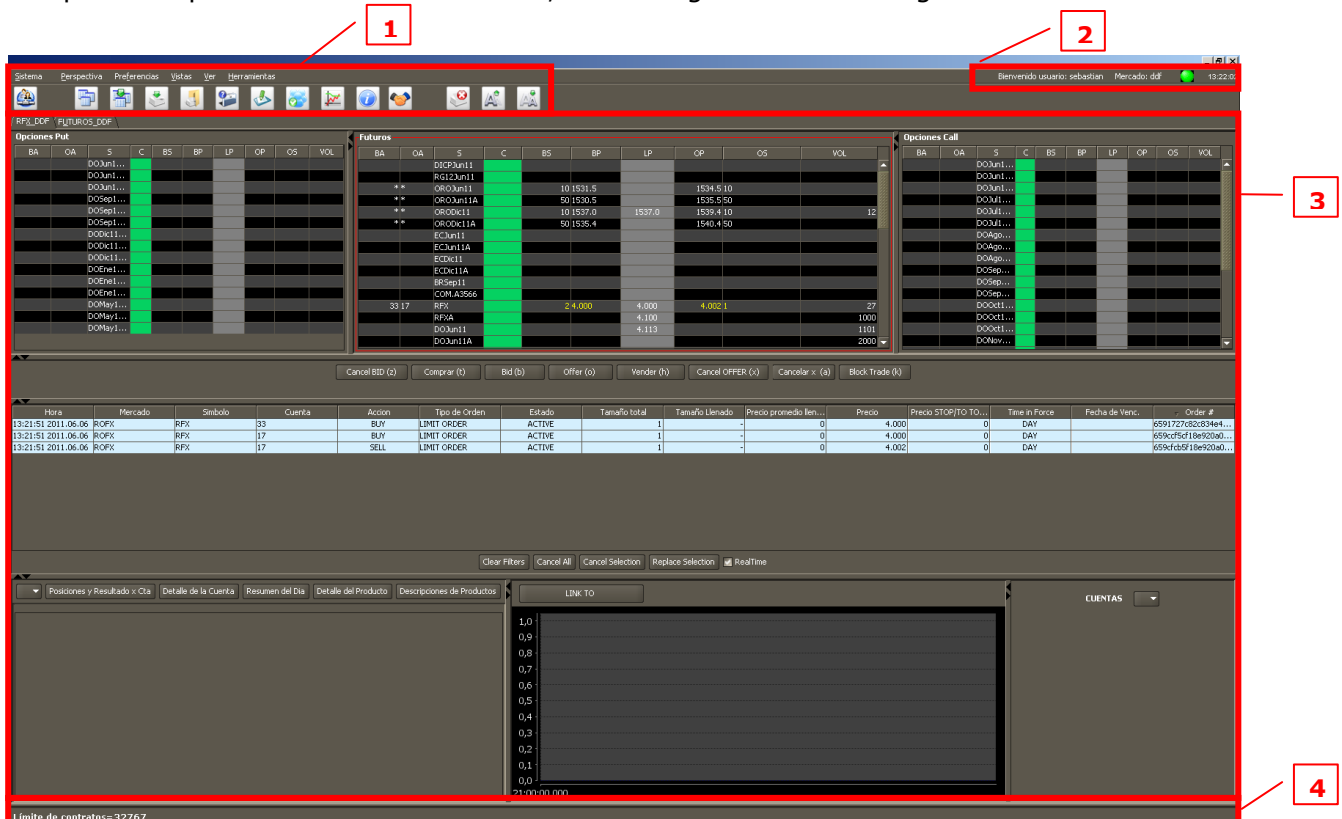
1

2

Sistema Perspectiva Preferencias Vistas Ver Herramientas

Bienvenido usuario: sebastian Mercado: ddf 13:22:0

3

RFX_DDF FUTUROS_DDF

Opciones Put

| BA | OA | S | C | BS | BP | LP | OP | OS | VOL |
|---|---|---|---|---|---|---|---|---|---|
| | | DOJun1... | | | | | | | |
| | | DOJun1... | | | | | | | |
| | | DOJun1... | | | | | | | |
| | | DOSep1... | | | | | | | |
| | | DOSep1... | | | | | | | |
| | | DOSep1... | | | | | | | |
| | | DODic11... | | | | | | | |
| | | DODic11... | | | | | | | |
| | | DODic11... | | | | | | | |
| | | DOEne1... | | | | | | | |
| | | DOEne1... | | | | | | | |
| | | DOEne1... | | | | | | | |
| | | DOMay1... | | | | | | | |
| | | DOMay1... | | | | | | | |
| | | DOMay1... | | | | | | | |

Futuros

| BA | OA | S | C | BS | BP | LP | OP | OS | VOL |
|---|---|---|---|---|---|---|---|---|---|
| | | DICPJun11 | | | | | | | |
| | | RG12Jun11 | | | | | | | |
| * | * | OROJun11 | | 10 | 1531.5 | | 1534.5 | 10 | |
| * | * | OROJun11A | | 50 | 1530.5 | | 1535.5 | 50 | |
| * | * | ORODic11 | | 10 | 1537.0 | 1537.0 | 1539.4 | 10 | 12 |
| * | * | ORODic11A | | 50 | 1535.4 | | 1540.4 | 50 | |
| | | ECJun11 | | | | | | | |
| | | ECJun11A | | | | | | | |
| | | ECDic11 | | | | | | | |
| | | ECDic11A | | | | | | | |
| | | BRSep11 | | | | | | | |
| | | COM.A3566 | | | | | | | |
| 33 | 17 | RFX | | 2 | 4.000 | 4.000 | 4.002 | 1 | 27 |
| | | RFXA | | | | 4.100 | | | 1000 |
| | | DOJun11 | | | | 4.113 | | | 1101 |
| | | DOJun11A | | | | | | | 2000 |

Opciones Call

| BA | OA | S | C | BS | BP | LP | OP | OS | VOL |
|---|---|---|---|---|---|---|---|---|---|
| | | DOJun1... | | | | | | | |
| | | DOJun1... | | | | | | | |
| | | DOJun1... | | | | | | | |
| | | DOJul1... | | | | | | | |
| | | DOJul1... | | | | | | | |
| | | DOJul1... | | | | | | | |
| | | DOAgo... | | | | | | | |
| | | DOAgo... | | | | | | | |
| | | DOAgo... | | | | | | | |
| | | DOSep... | | | | | | | |
| | | DOSep... | | | | | | | |
| | | DOSep... | | | | | | | |
| | | DOOct1... | | | | | | | |
| | | DOOct1... | | | | | | | |
| | | DOOct1... | | | | | | | |
| | | DONov... | | | | | | | |

Cancel BID (z) Comprar (t) Bid (b) Offer (o) Vender (h) Cancel OFFER (x) Cancelar x (a) Block Trade (k)

| Hora | Mercado | Simbolo | Cuenta | Accion | Tipo de Orden | Estado | Tamaño total | Tamaño Llenado | Precio promedio llen... | Precio | Precio STOP/TO TO... | Time in Force | Fecha de Venc. | Order # |
|---|---|---|---|---|---|---|---|---|---|---|---|---|---|---|
| 13:21:51 2011.06.06 | ROFX | RFX | 33 | BUY | LIMIT ORDER | ACTIVE | 1 | - | 0 | 4.000 | 0 | DAY | | 6591727c82c834e4... |
| 13:21:51 2011.06.06 | ROFX | RFX | 17 | BUY | LIMIT ORDER | ACTIVE | 1 | - | 0 | 4.000 | 0 | DAY | | 659ccf5cf18e920a0... |
| 13:21:51 2011.06.06 | ROFX | RFX | 17 | SELL | LIMIT ORDER | ACTIVE | 1 | - | 0 | 4.002 | 0 | DAY | | 659cfcb5f18e920a0... |

Clear Filters Cancel All Cancel Selection Replace Selection RealTime

Posiciones y Resultado x Cta Detalle de la Cuenta Resumen del Dia Detalle del Producto Descripciones de Productos

LINK TO

1,0
0,9
0,8
0,7
0,6
0,5
0,4
0,3
0,2
0,1
0,0
21:00:00.000

CUENTAS

4

Límite de contratos=32767